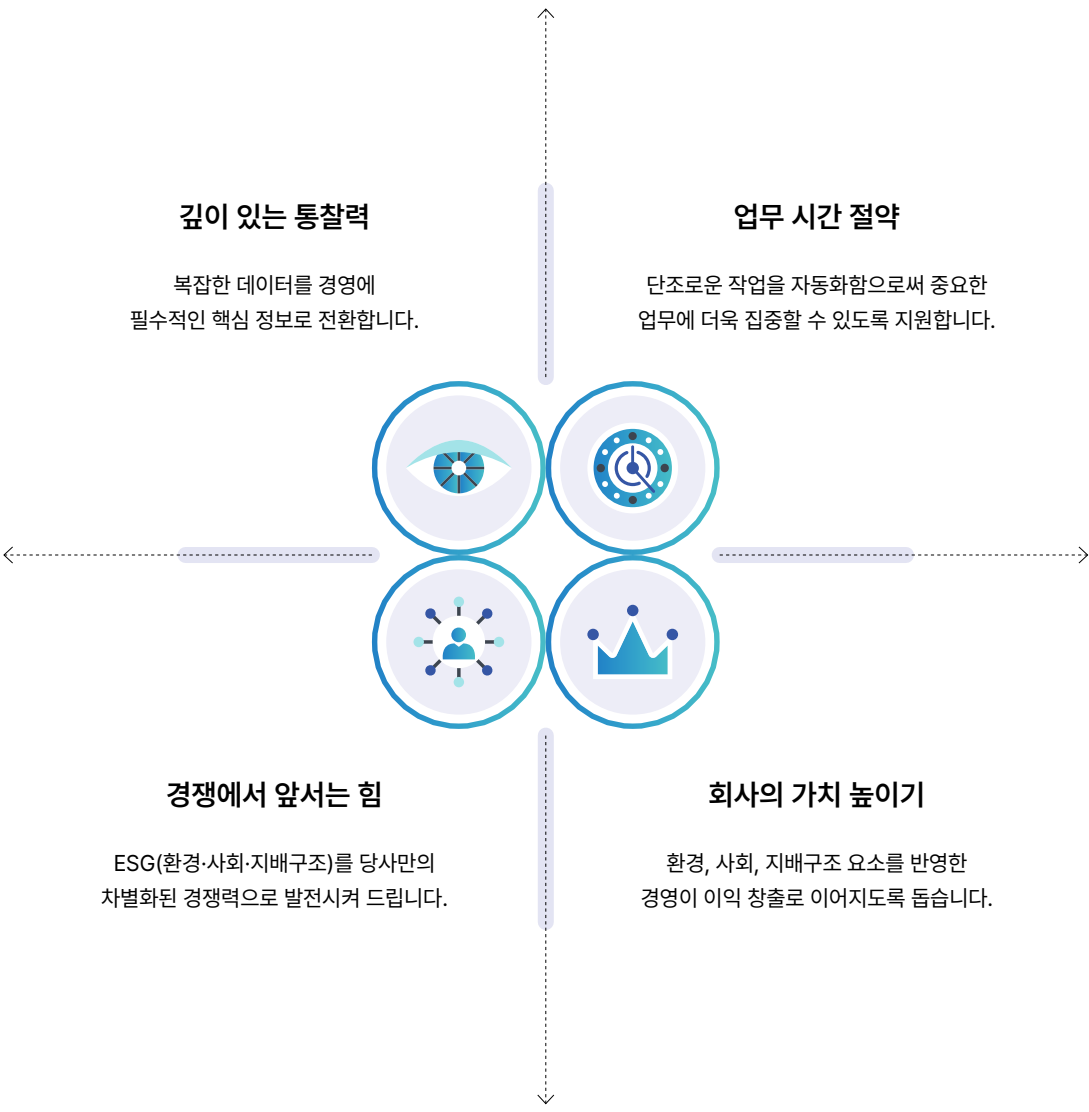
깊이 있는 통찰력

복잡한 데이터를 경영에 필수적인 핵심 정보로 전환합니다.

업무 시간 절약

단조로운 작업을 자동화함으로써 중요한 업무에 더욱 집중할 수 있도록 지원합니다.

경쟁에서 앞서는 힘

ESG(환경·사회·지배구조)를 당사만의 차별화된 경쟁력으로 발전시켜 드립니다.

회사의 가치 높이기

환경, 사회, 지배구조 요소를 반영한 경영이 이익 창출로 이어지도록 돕습니다.